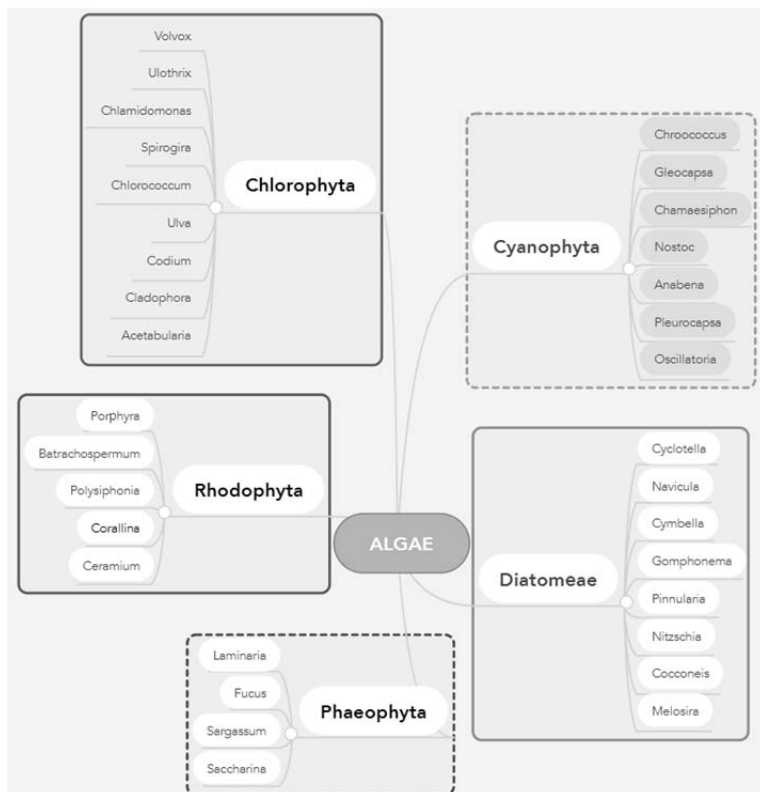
Volvox
Ulothrix
Chlamidomonas
Spirogira
Chlorococcum
Ulva
Codium
Cladophora
Acetabularia
Chlorophyta

Cyanophyta
Chroococcus
Gleocapsa
Chamaesiphon
Nostoc
Anabena
Pleurocapsa
Oscillatoria

Porphyra
Batrachospermum
Polysiphonia
Corallina
Ceramium
Rhodophyta

ALGAE

Diatomeae
Cyclotella
Navicula
Cymbella
Gomphonema
Pinnularia
Nitzschia
Cocconeis
Melosira

Laminaria
Fucus
Sargassum
Saccharina
Phaeophyta